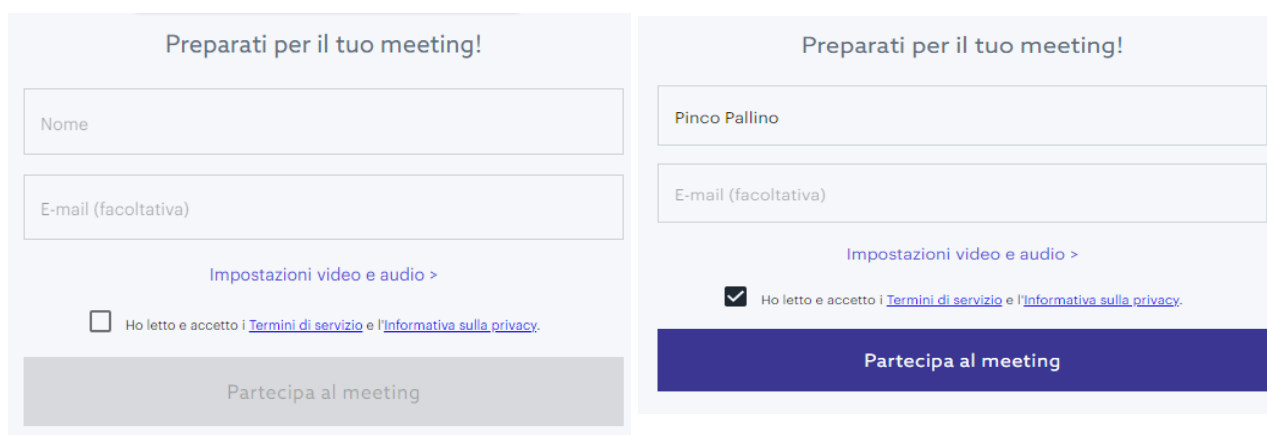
Preparati per il tuo meeting!

Nome

E-mail (facoltativa)

Impostazioni video e audio >

Ho letto e accetto i Termini di servizio e l'Informativa sulla privacy.

Partecipa al meeting

Preparati per il tuo meeting!

Pinco Pallino

E-mail (facoltativa)

Impostazioni video e audio >

Ho letto e accetto i Termini di servizio e l'Informativa sulla privacy.

Partecipa al meeting